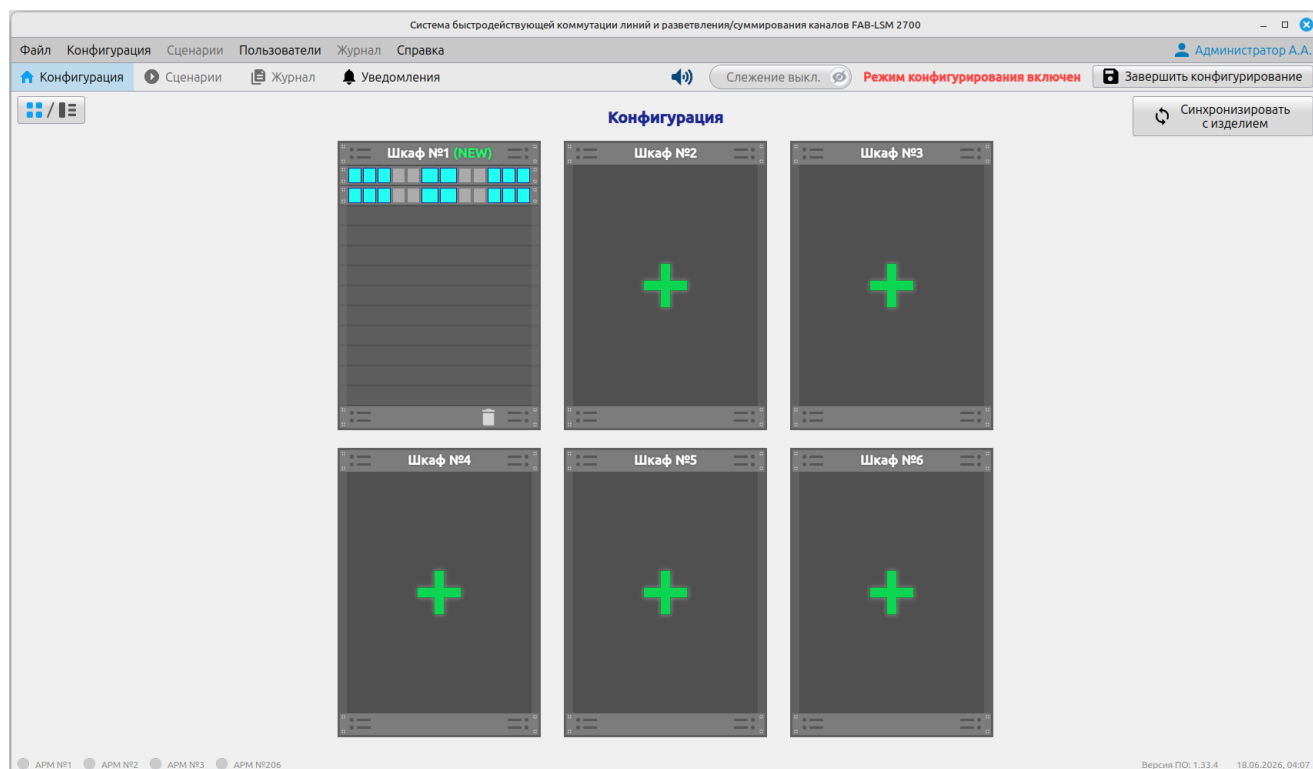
Система быстродействующей коммутации линий и разветвления/суммирования каналов FAB-LSM 2700

Файл Конфигурация Сценарии Пользователи Журнал Справка

Администратор А.А.

Конфигурация Сценарии Журнал Уведомления

Слежение выкл.

Режим конфигурирования включен

Завершить конфигурирование

Конфигурация

Синхронизировать с изделием

Шкаф №1 (NEW)

Шкаф №2

Шкаф №3

Шкаф №4

Шкаф №5

Шкаф №6

АРМ №1 АРМ №2 АРМ №3 АРМ №206

Версия ПО: 1.33.4 18.06.2026, 04:07